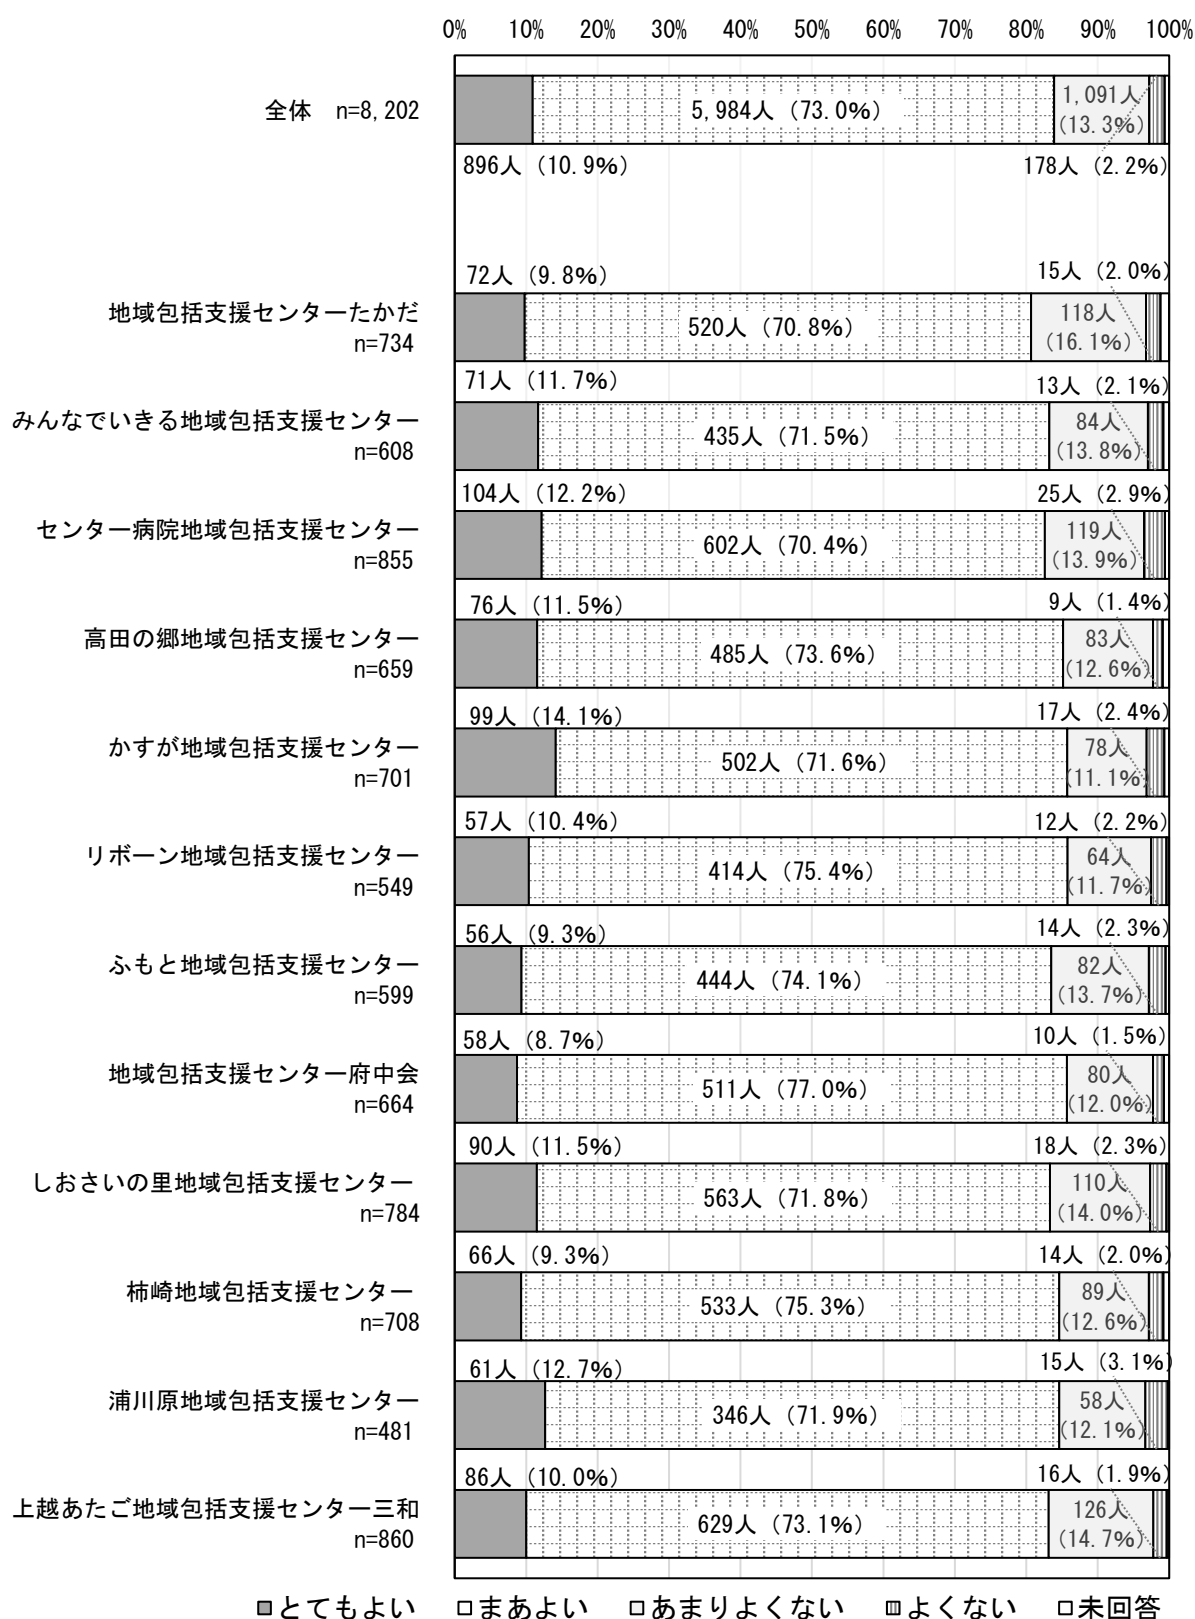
0% 10% 20% 30% 40% 50% 60% 70% 80% 90% 100%

全体 n=8,202
5,984人（73.0%）
1,091人（13.3%）
896人（10.9%）
178人（2.2%）

72人（9.8%）
15人（2.0%）
地域包括支援センターたかだ n=734
520人（70.8%）
118人（16.1%）

71人（11.7%）
13人（2.1%）
みんなでいきる地域包括支援センター n=608
435人（71.5%）
84人（13.8%）

104人（12.2%）
25人（2.9%）
センター病院地域包括支援センター n=855
602人（70.4%）
119人（13.9%）

76人（11.5%）
9人（1.4%）
高田の郷地域包括支援センター n=659
485人（73.6%）
83人（12.6%）

99人（14.1%）
17人（2.4%）
かすが地域包括支援センター n=701
502人（71.6%）
78人（11.1%）

57人（10.4%）
12人（2.2%）
リボーン地域包括支援センター n=549
414人（75.4%）
64人（11.7%）

56人（9.3%）
14人（2.3%）
ふもと地域包括支援センター n=599
444人（74.1%）
82人（13.7%）

58人（8.7%）
10人（1.5%）
地域包括支援センター府中会 n=664
511人（77.0%）
80人（12.0%）

90人（11.5%）
18人（2.3%）
しおさいの里地域包括支援センター n=784
563人（71.8%）
110人（14.0%）

66人（9.3%）
14人（2.0%）
柿崎地域包括支援センター n=708
533人（75.3%）
89人（12.6%）

61人（12.7%）
15人（3.1%）
浦川原地域包括支援センター n=481
346人（71.9%）
58人（12.1%）

86人（10.0%）
16人（1.9%）
上越あたご地域包括支援センター三和 n=860
629人（73.1%）
126人（14.7%）

とてもよい　まあよい　あまりよくない　よくない　未回答